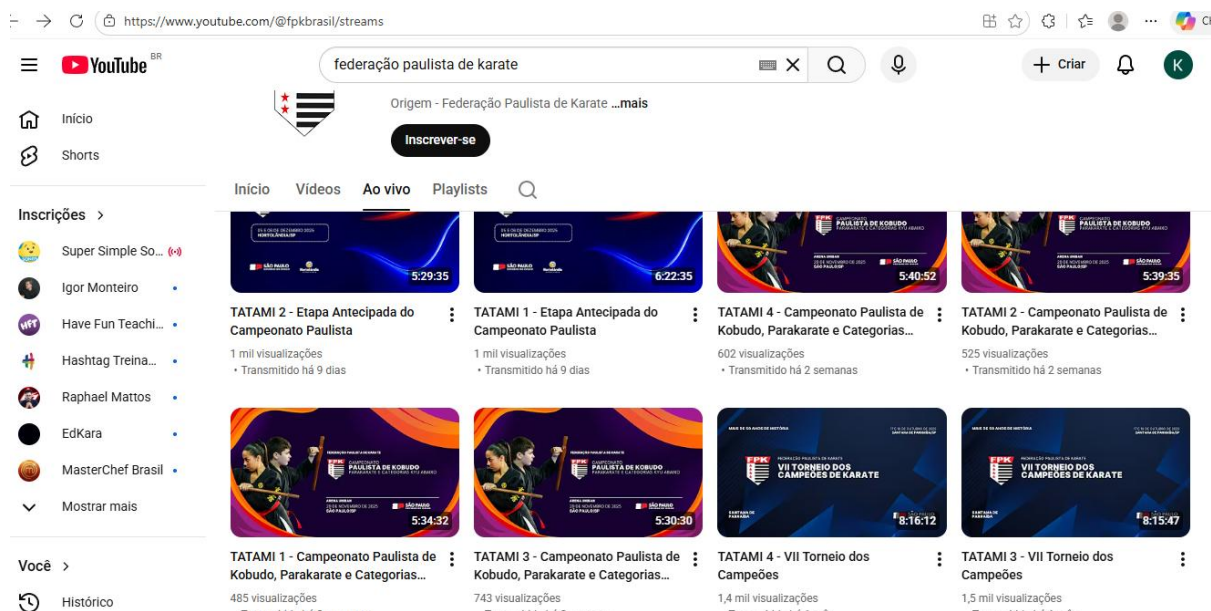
https://www.youtube.com/@fpkbrasil/streams

YouTube BR

federação paulista de karate

Criar

K

Início

Shorts

Inscrições >

Super Simple So...

Igor Monteiro

Have Fun Teachi...

Hashtag Treina...

Raphael Mattos

EdKara

MasterChef Brasil

Mostrar mais

Você >

Histórico

Origem - Federação Paulista de Karate ...mais

Inscrever-se

Início Vídeos Ao vivo Playlists

5:29:35

TATAMI 2 - Etapa Antecipada do Campeonato Paulista

1 mil visualizações • Transmitido há 9 dias

6:22:35

TATAMI 1 - Etapa Antecipada do Campeonato Paulista

1 mil visualizações • Transmitido há 9 dias

FPK CAMPEONATO PAULISTA DE KOBUDO PARAKARATE E CATEGORIAS RYU ABARO

SÃO PAULO

5:40:52

TATAMI 4 - Campeonato Paulista de Kobudo, Parakarate e Categorias...

602 visualizações • Transmitido há 2 semanas

FPK CAMPEONATO PAULISTA DE KOBUDO PARAKARATE E CATEGORIAS RYU ABARO

SÃO PAULO

5:39:35

TATAMI 2 - Campeonato Paulista de Kobudo, Parakarate e Categorias...

525 visualizações • Transmitido há 2 semanas

PAULISTA DE KOBUDO

SÃO PAULO

5:34:32

TATAMI 1 - Campeonato Paulista de Kobudo, Parakarate e Categorias...

485 visualizações

PAULISTA DE KOBUDO

SÃO PAULO

5:30:30

TATAMI 3 - Campeonato Paulista de Kobudo, Parakarate e Categorias...

743 visualizações

FPK VII TORNEIO DOS CAMPEÕES DE KARATE

8:16:12

TATAMI 4 - VII Torneio dos Campeões

1,4 mil visualizações

FPK VII TORNEIO DOS CAMPEÕES DE KARATE

8:15:47

TATAMI 3 - VII Torneio dos Campeões

1,5 mil visualizações